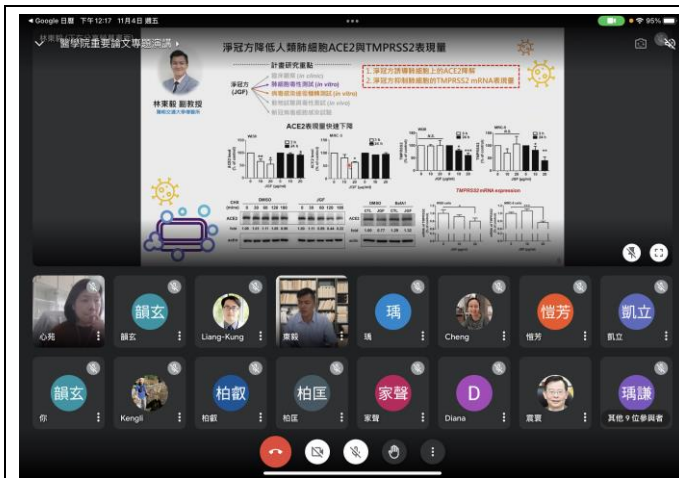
◂ Google 日曆 下午 12:17 11月4日 週五 ••• 95%

醫學院重要論文專題演講

淨冠方降低人類肺細胞ACE2與TMPRSS2表現量

計畫研究重點

淨冠方 (JGF)

林東毅 副教授

1. 淨冠方降低肺細胞上的ACE2降解
2. 淨冠方抑制肺細胞的TMPRSS2 mRNA表現量

ACE2表現量快速下降

TMPRSS2 mRNA expression

DMSO JGF

ACE2

Actin

心苑 韻玄 Liang-Kung 東毅 瑪 Cheng 愷芳 凱立

韻玄 柏叡 柏匡 家聲 D

你 Kengli 柏叡 柏匡 家聲 Diana 震寰 瑀謙 其他 9 位參與者

韻玄 瑪 愷芳 凱立 瑀謙